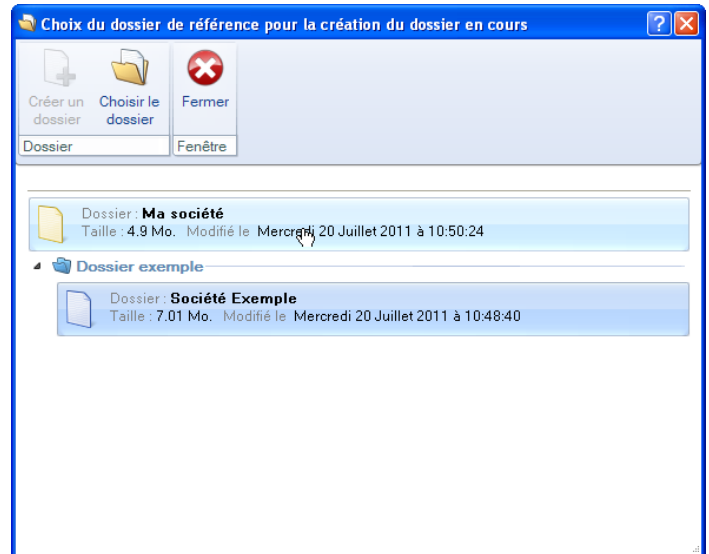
Choix du dossier de référence pour la création du dossier en cours

Créer un dossier

Choisir le dossier

Fermer

Dossier

Fenêtre

Dossier : Ma société
Taille : 4.9 Mo. Modifié le Mercredi 20 Juillet 2011 à 10:50:24

Dossier exemple

Dossier : Société Exemple
Taille : 7.01 Mo. Modifié le Mercredi 20 Juillet 2011 à 10:48:40